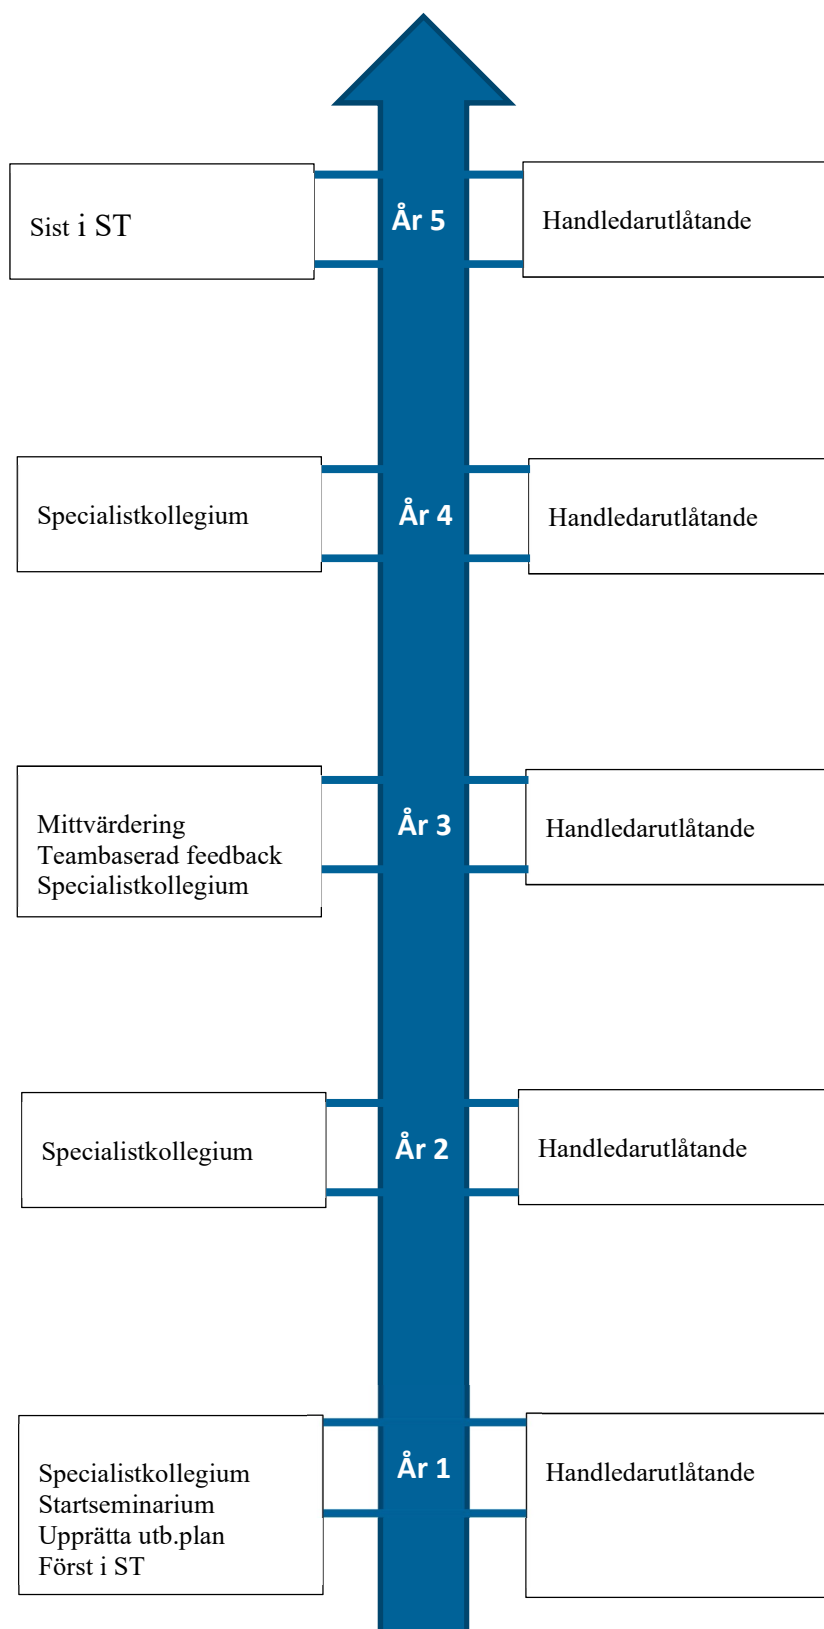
Sist i ST

År 5

Handledarutlåtande

Specialistkollegium

År 4

Handledarutlåtande

Mittvärdering
Teambaserad feedback
Specialistkollegium

År 3

Handledarutlåtande

Specialistkollegium

År 2

Handledarutlåtande

Specialistkollegium
Startseminarium
Upprätta utb.plan
Först i ST

År 1

Handledarutlåtande